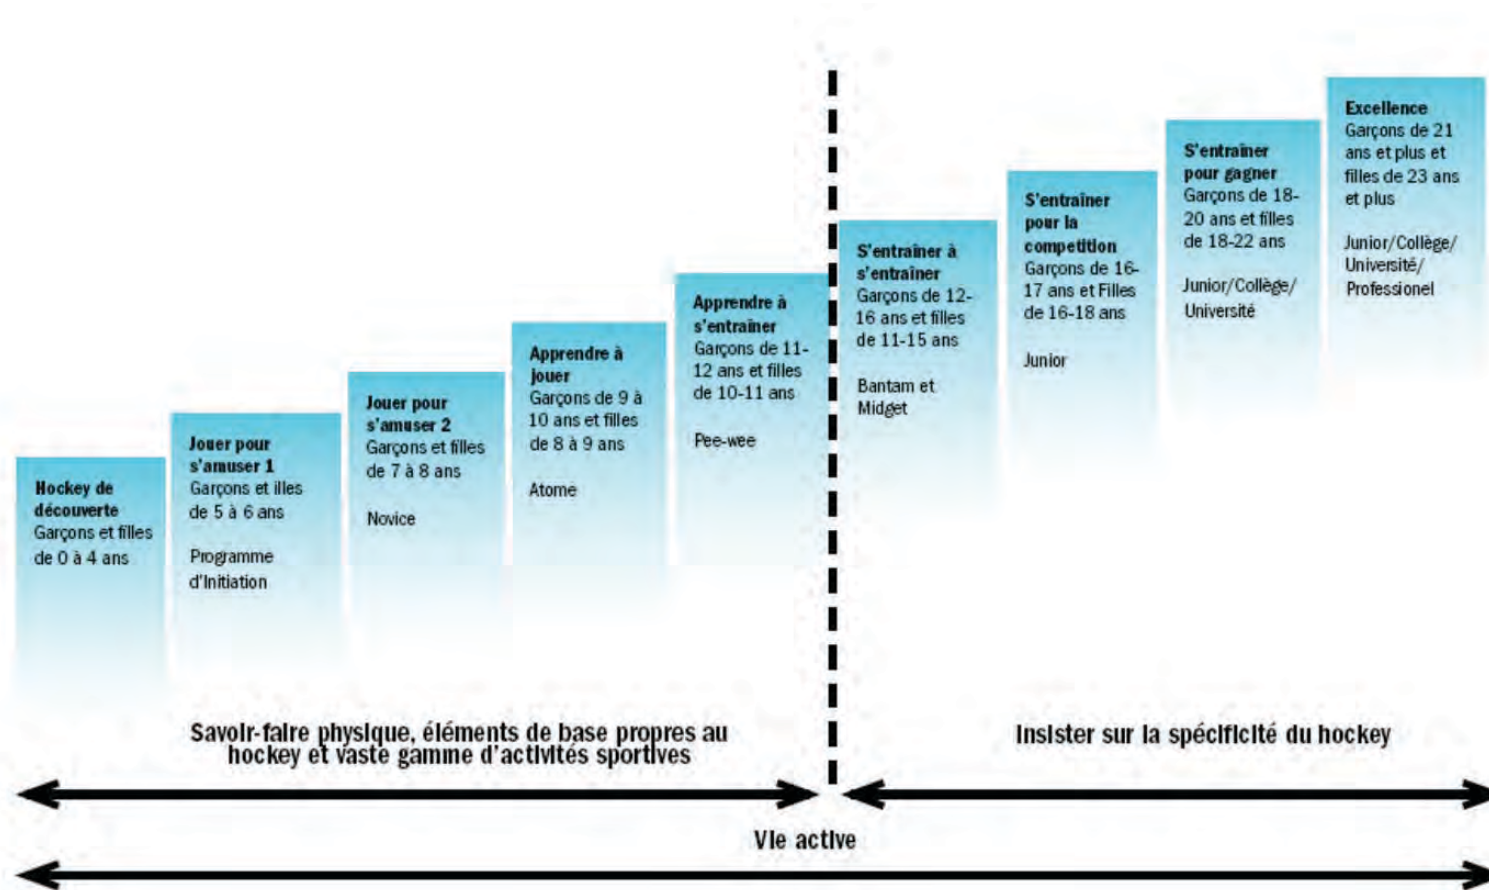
Hockey de découverte
Garçons et filles de 0 à 4 ans

Jouer pour s'amuser 1
Garçons et illes de 5 à 6 ans

Programme d'Initiation

Jouer pour s'amuser 2
Garçons et filles de 7 à 8 ans

Novice

Apprendre à jouer
Garçons de 9 à 10 ans et filles de 8 à 9 ans

Atome

Apprendre à s'entraîner
Garçons de 11-12 ans et filles de 10-11 ans

Pee-wee

S'entraîner à s'entraîner
Garçons de 12-16 ans et filles de 11-15 ans

Bantam et Midget

S'entraîner pour la compétition
Garçons de 16-17 ans et Filles de 16-18 ans

Junior

S'entraîner pour gagner
Garçons de 18-20 ans et filles de 18-22 ans

Junior/Collège/Université

Excellence
Garçons de 21 ans et plus et filles de 23 ans et plus

Junior/Collège/Université/Professionel

Savoir-faire physique, éléments de base propres au hockey et vaste gamme d'activités sportives

Insister sur la spécificité du hockey

Vie active